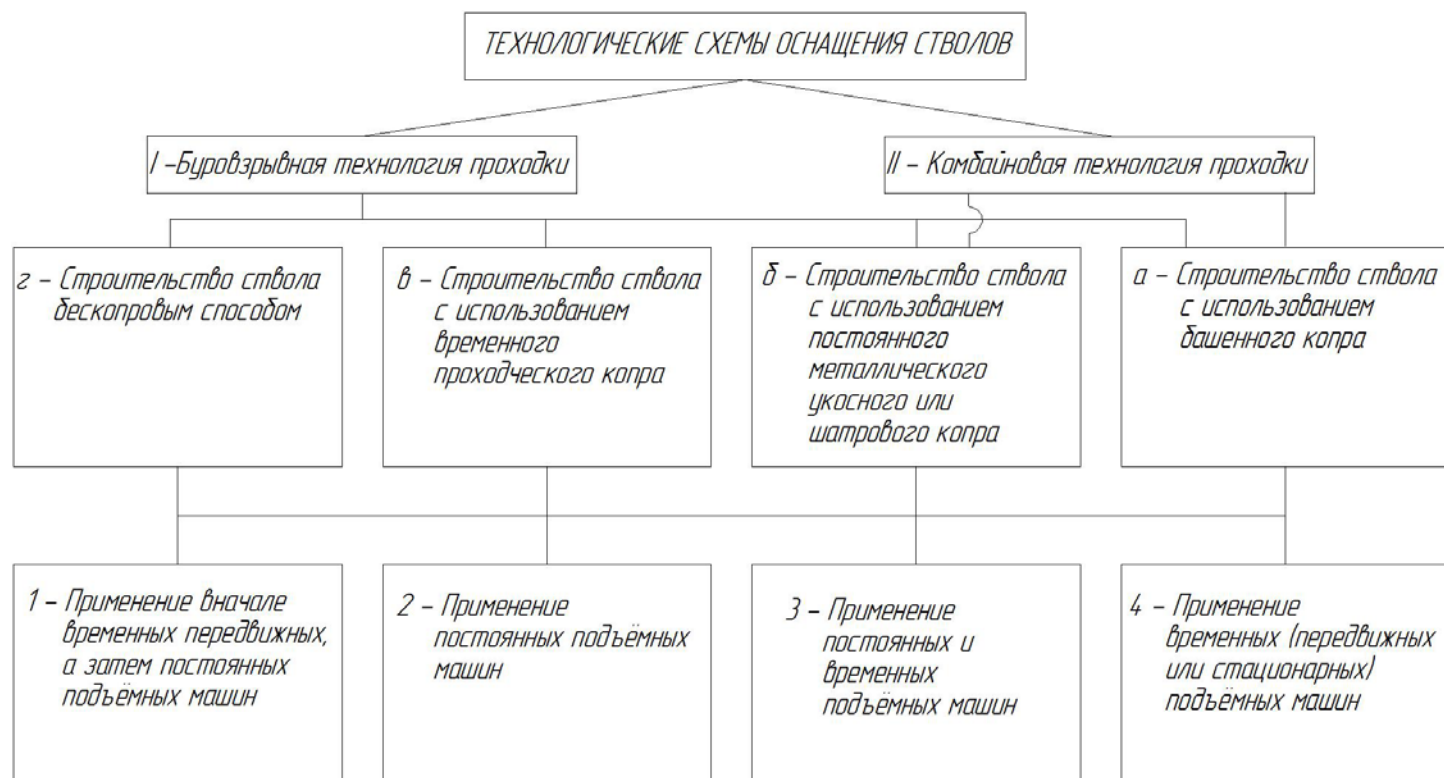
ТЕХНОЛОГИЧЕСКИЕ СХЕМЫ ОСНАЩЕНИЯ СТВОЛОВ

I –Буровзрывная технология проходки

II – Комбайновая технология проходки

г – Строительство ствола бескопровым способом

в – Строительство ствола с использованием временного проходческого копра

б – Строительство ствола с использованием постоянного металлического укосного или шатрового копра

а – Строительство ствола с использованием башенного копра

1 – Применение вначале временных передвижных, а затем постоянных подъёмных машин

2 – Применение постоянных подъёмных машин

3 – Применение постоянных и временных подъёмных машин

4 – Применение временных (передвижных или стационарных) подъёмных машин